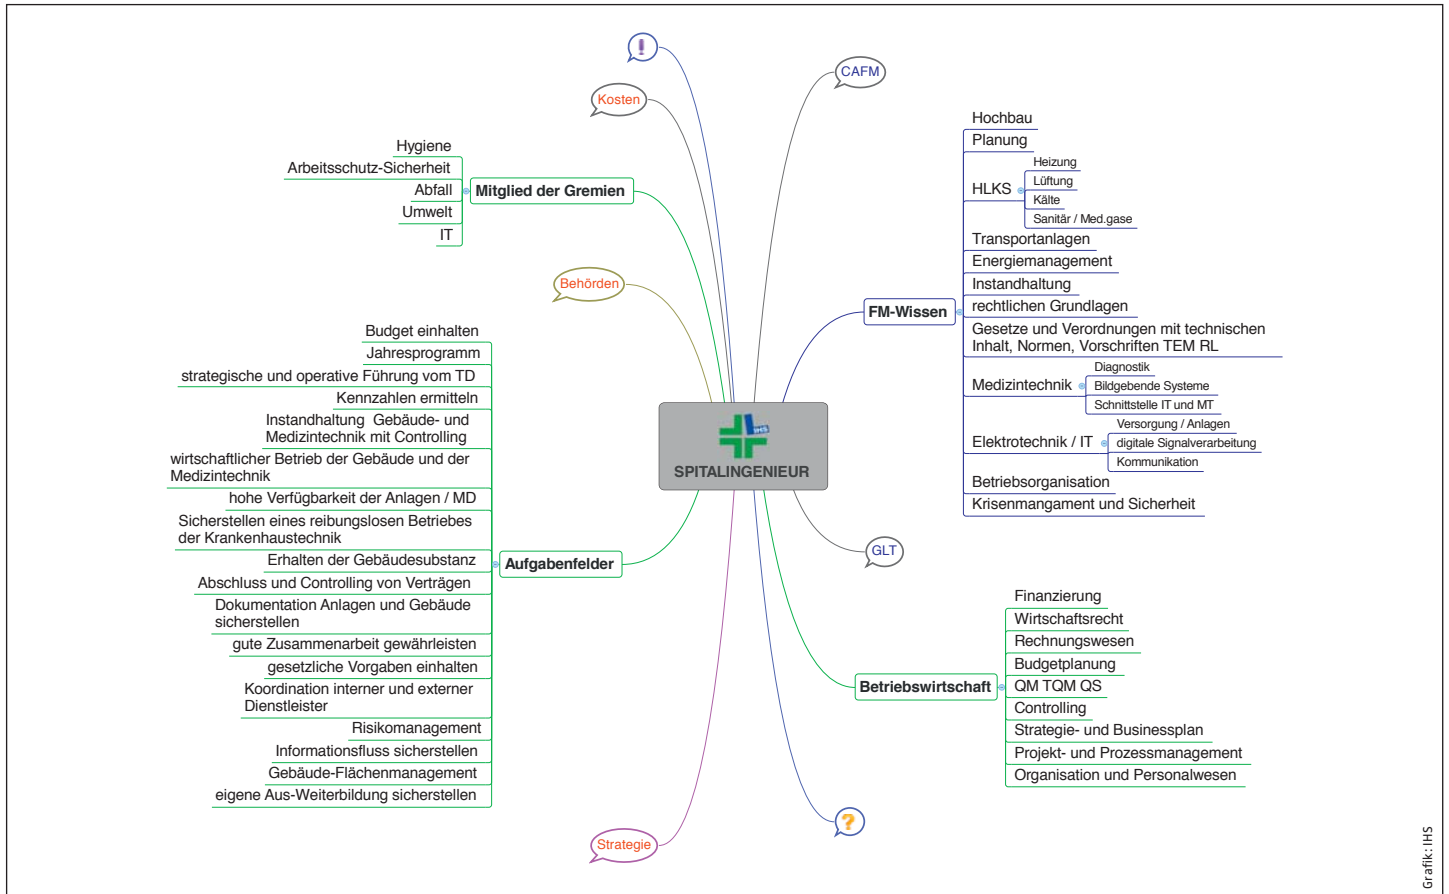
!

Kosten

CAFM

Hygiene
Arbeitsschutz-Sicherheit
Abfall
Umwelt
IT

Mitglied der Gremien

Behörden

Budget einhalten
Jahresprogramm
strategische und operative Führung vom TD
Kennzahlen ermitteln
Instandhaltung Gebäude- und Medizintechnik mit Controlling
wirtschaftlicher Betrieb der Gebäude und der Medizintechnik
hohe Verfügbarkeit der Anlagen / MD
Sicherstellen eines reibungslosen Betriebes der Krankenhaustechnik
Erhalten der Gebäudesubstanz
Abschluss und Controlling von Verträgen
Dokumentation Anlagen und Gebäude sicherstellen
gute Zusammenarbeit gewährleisten
gesetzliche Vorgaben einhalten
Koordination interner und externer Dienstleister
Risikomanagement
Informationsfluss sicherstellen
Gebäude-Flächenmanagement
eigene Aus-Weiterbildung sicherstellen

Aufgabenfelder

IHS

SPITALINGENIEUR

Hochbau
Planung
HLKS
Heizung
Lüftung
Kälte
Sanitär / Med.gase
Transportanlagen
Energiemanagement
Instandhaltung
rechtlichen Grundlagen
Gesetze und Verordnungen mit technischen Inhalt, Normen, Vorschriften TEM RL
Medizintechnik
Diagnostik
Bildgebende Systeme
Schnittstelle IT und MT
Elektrotechnik / IT
Versorgung / Anlagen
digitale Signalverarbeitung
Kommunikation
Betriebsorganisation
Krisenmangament und Sicherheit

FM-Wissen

GLT

Finanzierung
Wirtschaftsrecht
Rechnungswesen
Budgetplanung
QM TQM QS
Controlling
Strategie- und Businessplan
Projekt- und Prozessmanagement
Organisation und Personalwesen

Betriebswirtschaft

?

Strategie

Grafik: IHS